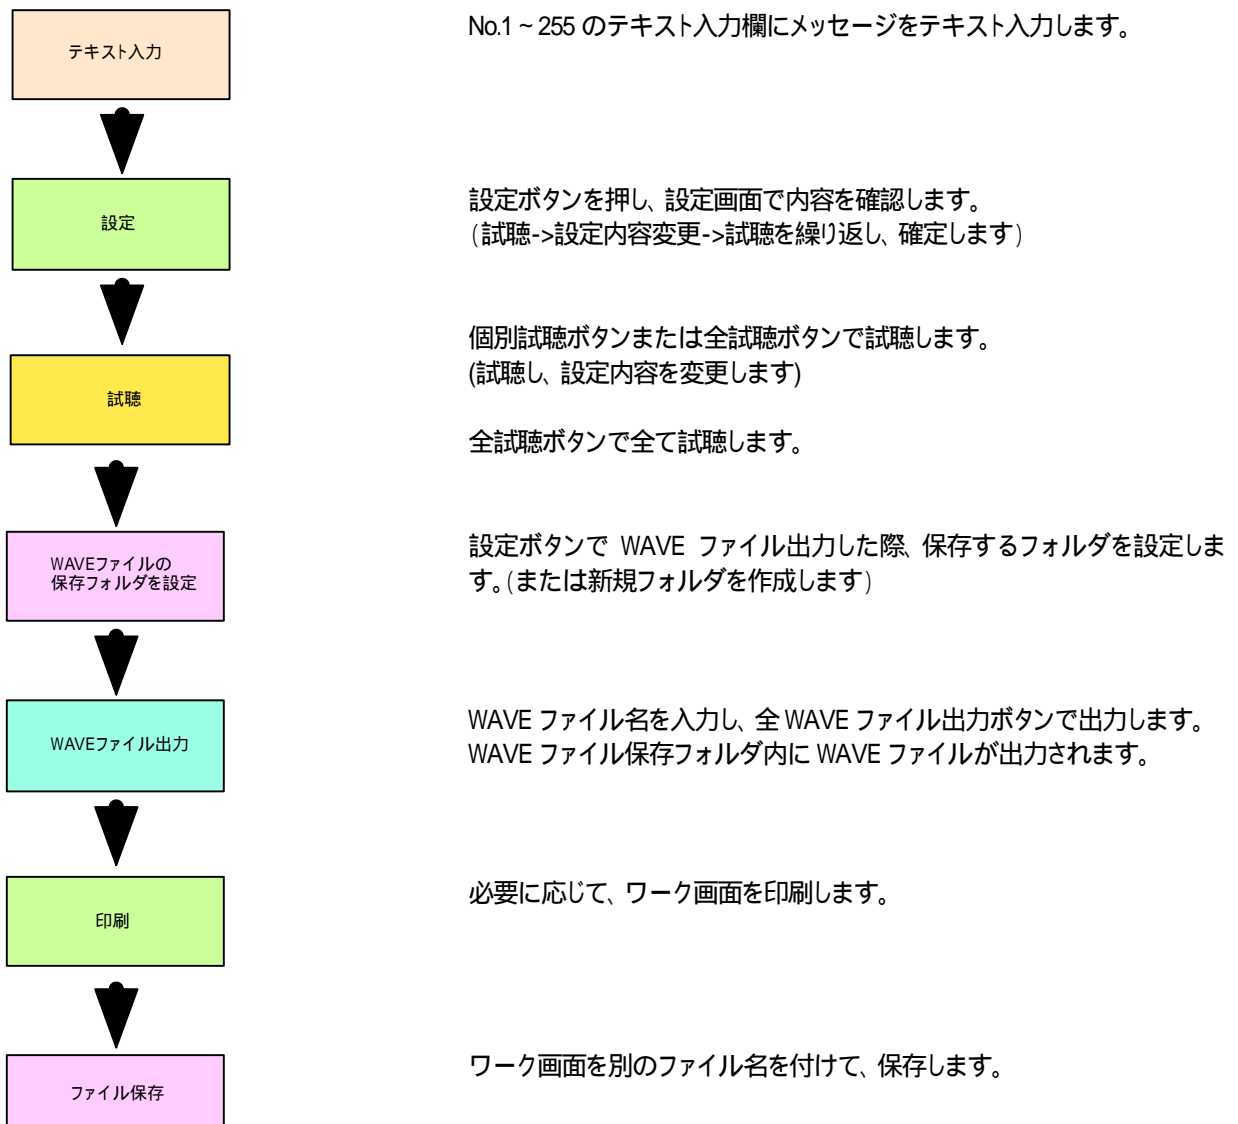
テキスト入力

No.1 ~ 255 のテキスト入力欄にメッセージをテキスト入力します。

設定

設定ボタンを押し、設定画面で内容を確認します。
（試聴->設定内容変更->試聴を繰り返し、確定します）

試聴

個別試聴ボタンまたは全試聴ボタンで試聴します。
(試聴し、設定内容を変更します)

全試聴ボタンで全て試聴します。

WAVEファイルの
保存フォルダを設定

設定ボタンで WAVE ファイル出力した際、保存するフォルダを設定します。（または新規フォルダを作成します）

WAVEファイル出力

WAVE ファイル名を入力し、全 WAVE ファイル出力ボタンで出力します。
WAVE ファイル保存フォルダ内に WAVE ファイルが出力されます。

印刷

必要に応じて、ワーク画面を印刷します。

ファイル保存

ワーク画面を別のファイル名を付けて、保存します。